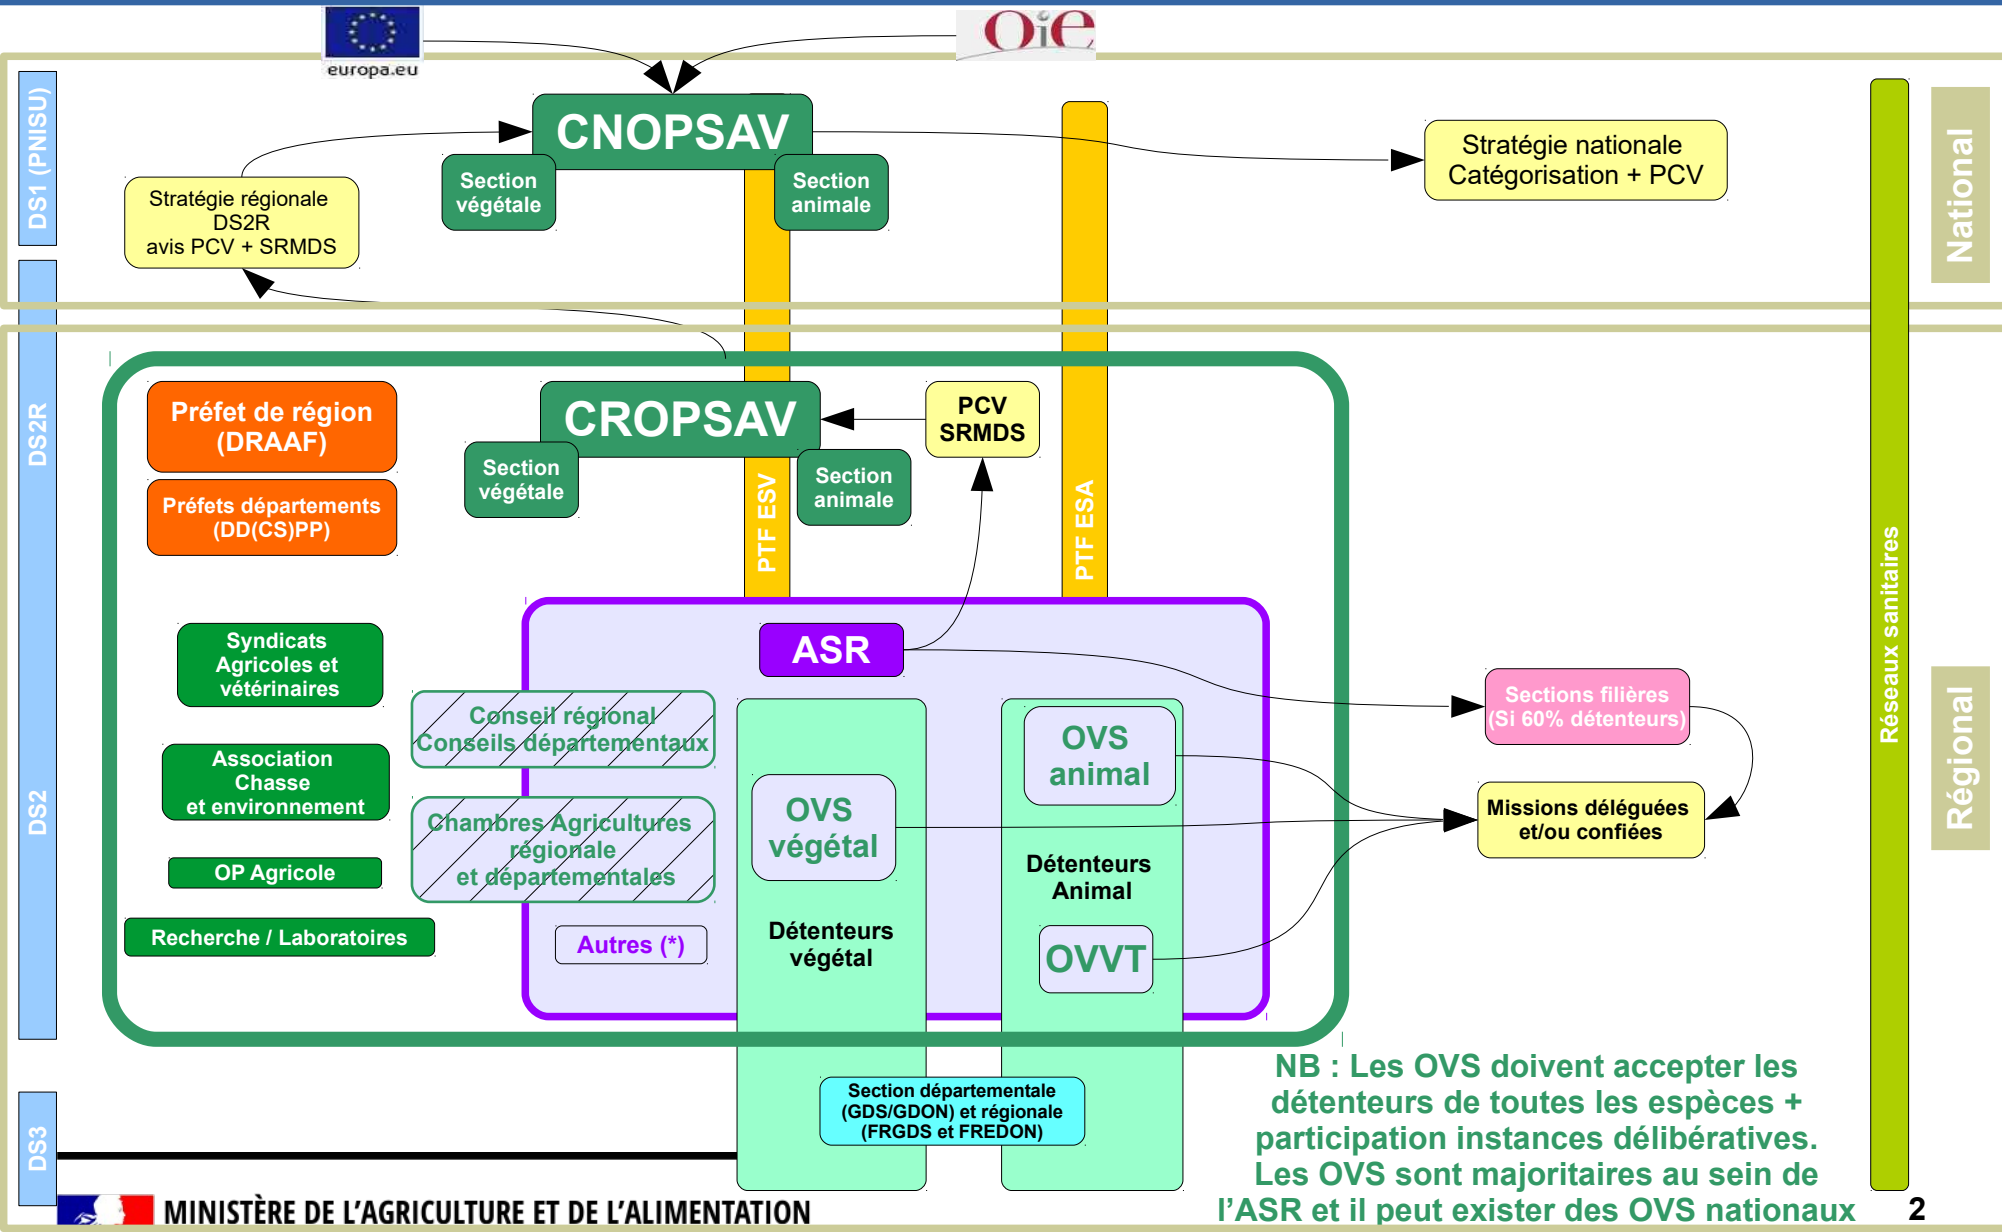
europa.eu

OIE

DS1 (PNISU)

CNOPSAV

Section végétale

Section animale

Stratégie régionale DS2R avis PCV + SRMDS

Stratégie nationale Catégorisation + PCV

National

DS2R

CROPSAV

Section végétale

Section animale

PCV SRMDS

Préfet de région (DRAAF)

Préfets départements (DD(CS)PP)

PTF ESV

PTF ESA

Réseaux sanitaires

ASR

Syndicats Agricoles et vétérinaires

Conseil régional Conseils départementaux

Sections filières (Si 60% détenteurs)

OVS animal

Régional

DS2

Association Chasse et environnement

Chambres Agricultures régionale et départementales

OVS végétal

Missions déléguées et/ou confiées

Détenteurs Animal

OP Agricole

Recherche / Laboratoires

Autres (*)

Détenteurs végétal

OVVT

DS3

Section départementale (GDS/GDON) et régionale (FRGDS et FREDON)

NB : Les OVS doivent accepter les détenteurs de toutes les espèces + participation instances délibératives. Les OVS sont majoritaires au sein de l'ASR et il peut exister des OVS nationaux

MINISTÈRE DE L'AGRICULTURE ET DE L'ALIMENTATION

2